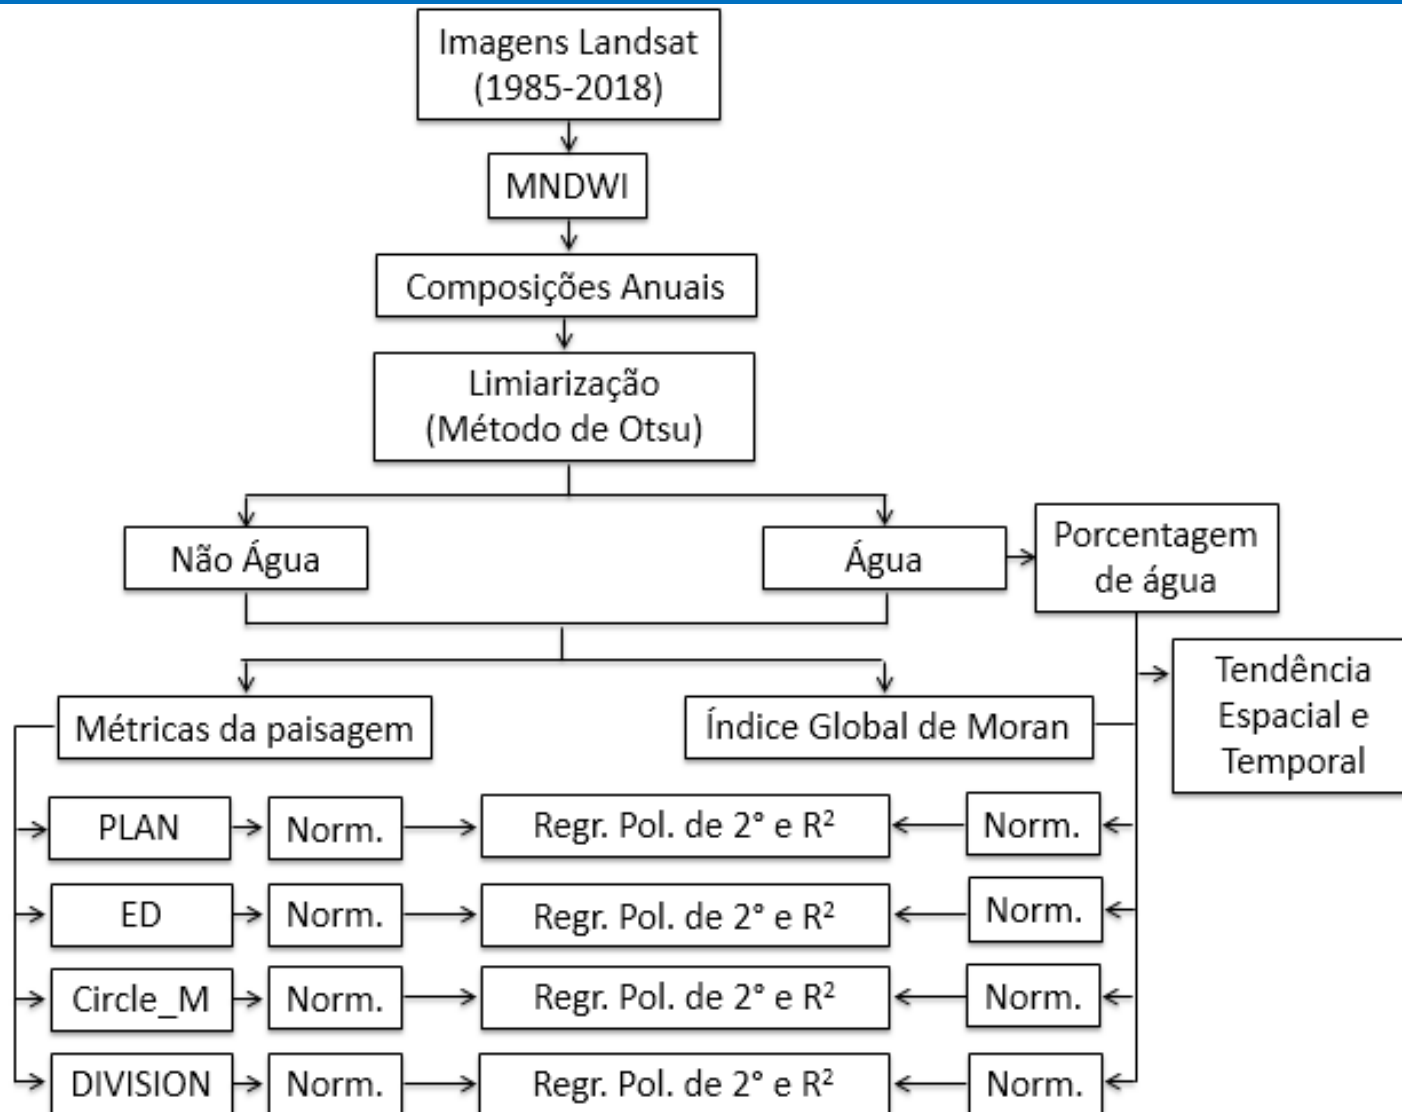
Imagens Landsat (1985-2018)

MNDWI

Composições Anuais

Limiarização (Método de Otsu)

Não Água

Água

Porcentagem de água

Tendência Espacial e Temporal

Métricas da paisagem

Índice Global de Moran

PLAN

Norm.

Regr. Pol. de 2° e R$^2$

Norm.

ED

Norm.

Regr. Pol. de 2° e R$^2$

Norm.

Circle_M

Norm.

Regr. Pol. de 2° e R$^2$

Norm.

DIVISION

Norm.

Regr. Pol. de 2° e R$^2$

Norm.